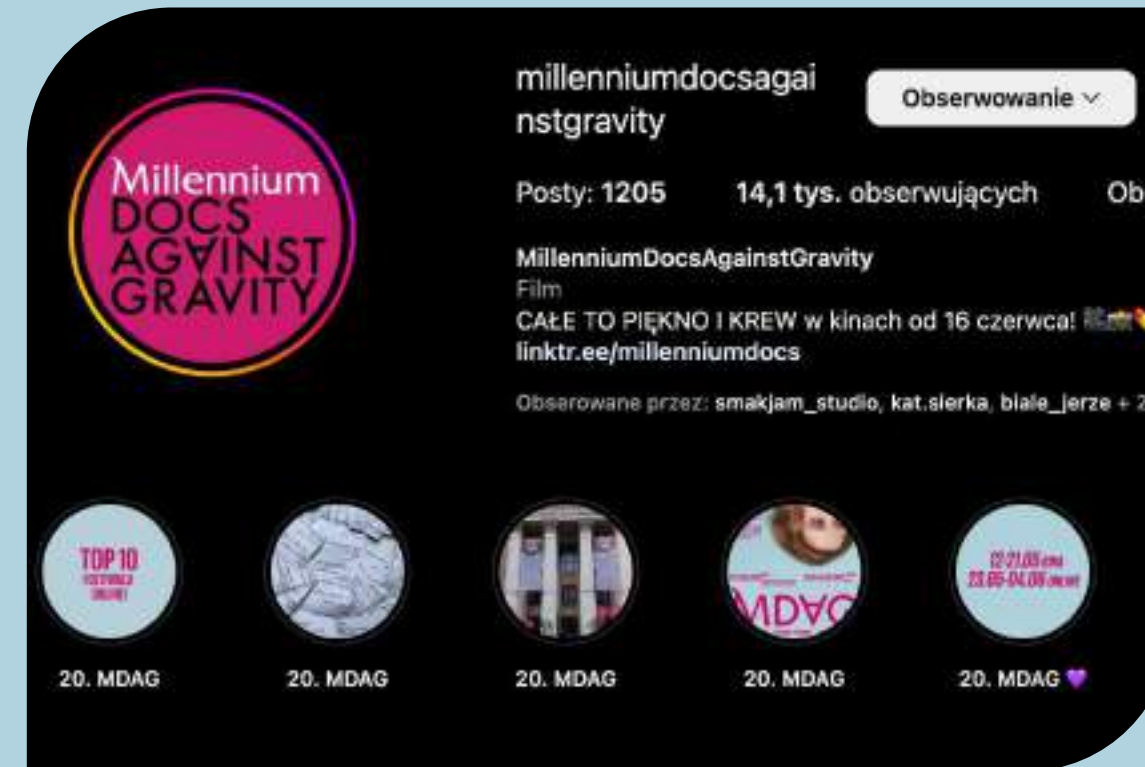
Millennium DOCS AGAINST GRAVITY

millenniumdocsagainstgravity

Obserwowanie ˅

Posty: 1205 14,1 tys. obserwujących Ob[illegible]

MillenniumDocsAgainstGravity
Film
CAŁE TO PIĘKNO I KREW w kinach od 16 czerwca! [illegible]
linktr.ee/millenniumdocs

Obserwowane przez: smakjam_studio, kat.sierka, biale_jerze + 2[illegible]

TOP 10 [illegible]

MDAC

12-21.05 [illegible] 23.05-04.06 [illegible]

20. MDAG

20. MDAG

20. MDAG

20. MDAG

20. MDAG 💜